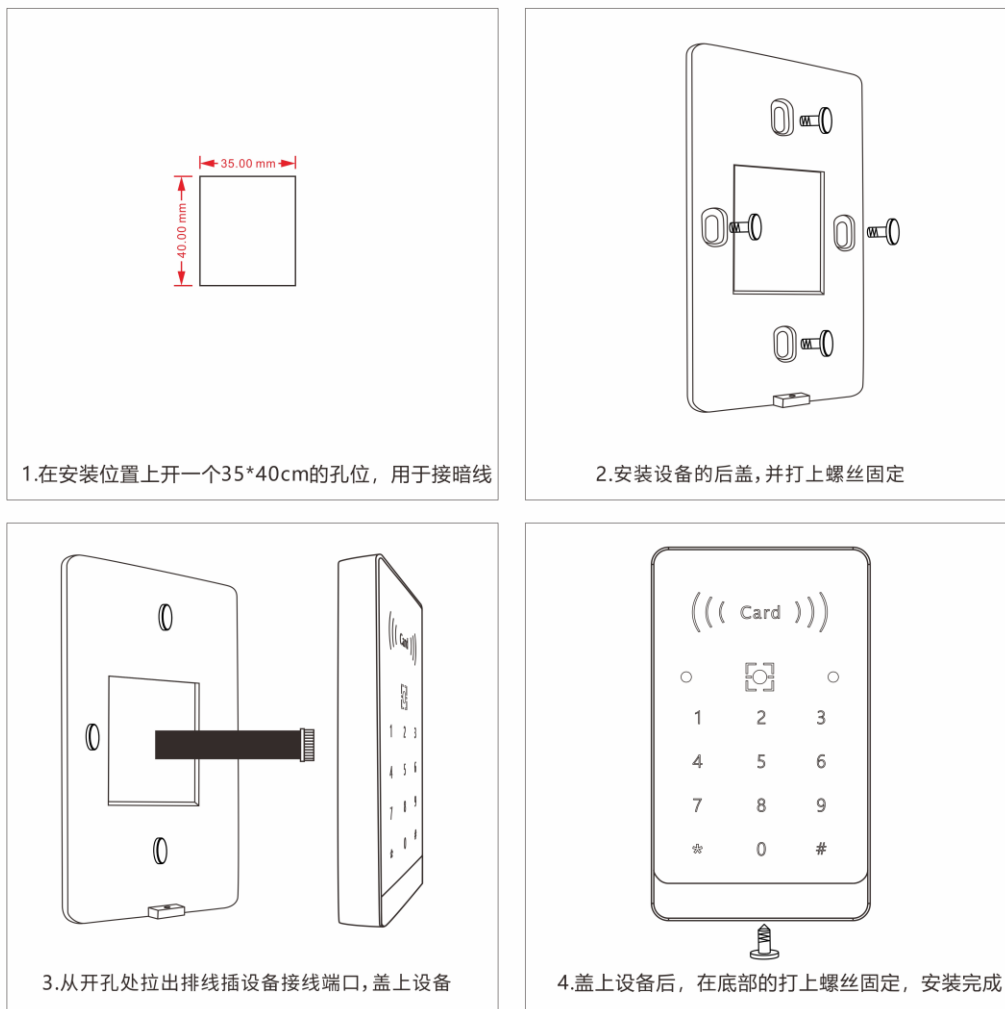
35.00 mm

40.00 mm

1.在安装位置上开一个35*40cm的孔位，用于接暗线

2.安装设备的后盖，并打上螺丝固定

Card

1 2 3
4 5 6
7 8 9
* 0 #

3.从开孔处拉出排线插设备接线端口，盖上设备

Card

1 2 3
4 5 6
7 8 9
* 0 #

4.盖上设备后，在底部的打上螺丝固定，安装完成